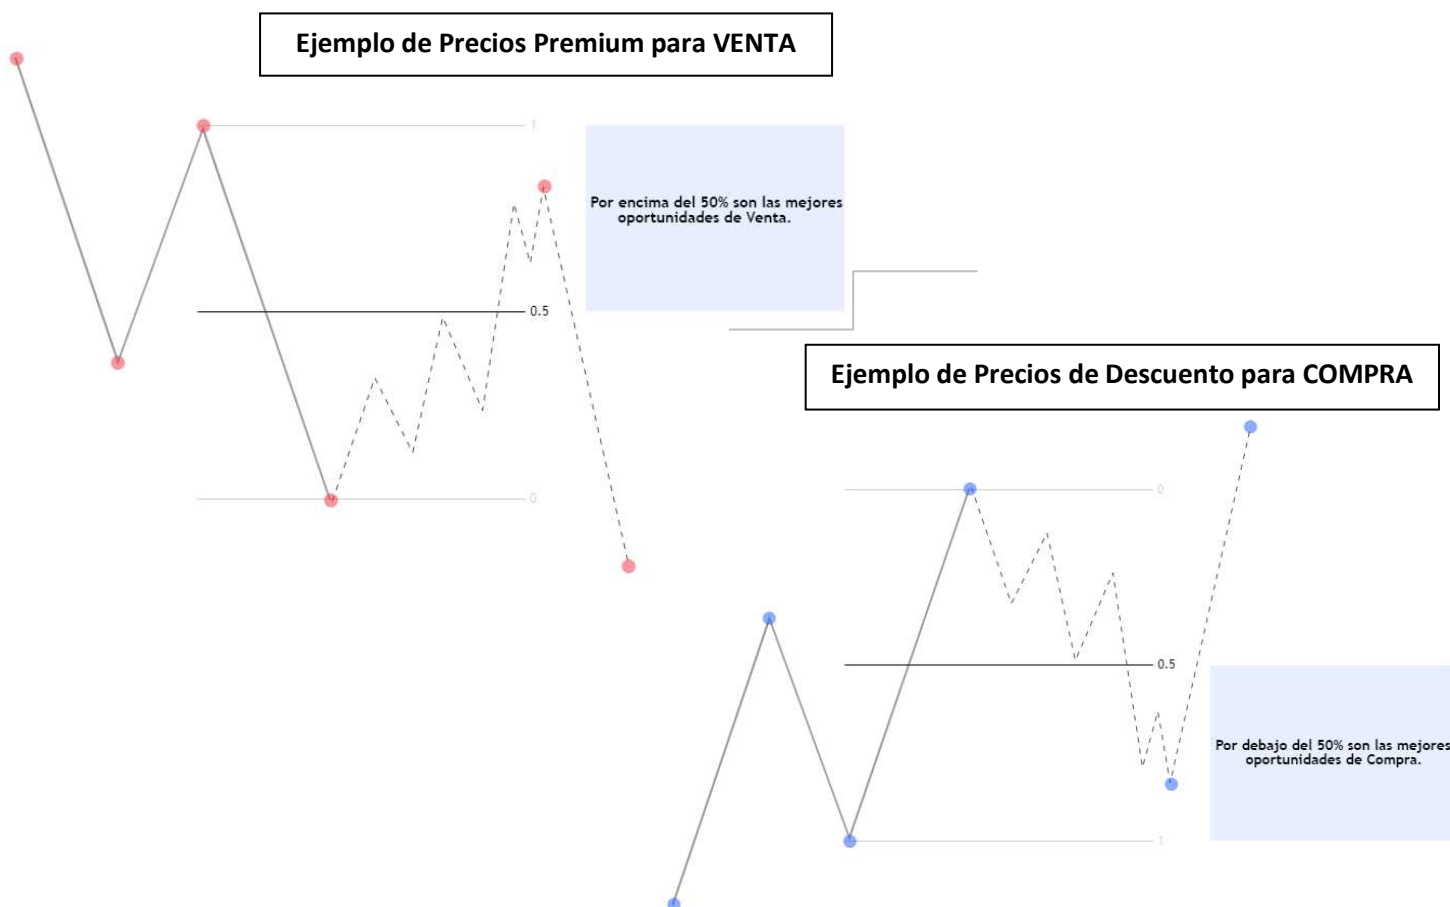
Ejemplo de Precios Premium para VENTA

1

Por encima del 50% son las mejores oportunidades de Venta.

0.5

0

Ejemplo de Precios de Descuento para COMPRA

0

0.5

Por debajo del 50% son las mejores oportunidades de Compra.

1